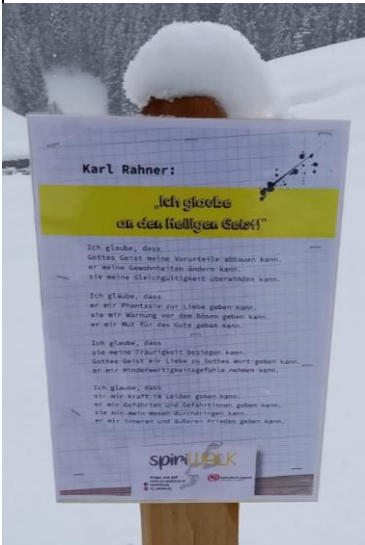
Karl Rahner:

„Ich glaube an den Heiligen Geist!"

Ich glaube, dass
Gottes Geist meine Vorurteile abbauen kann,
er meine Gewohnheiten ändern kann,
sie meine Gleichgültigkeit überwinden kann.

Ich glaube, dass
er mir Phantasie zur Liebe geben kann,
sie mir Warnung vor dem Bösen geben kann,
er mir Mut für das Gute geben kann.

Ich glaube, dass
sie meine Traurigkeit besiegen kann,
Gottes Geist mir Liebe zu Gottes Wort geben kann,
er mir Minderwertigkeitsgefühle nehmen kann.

Ich glaube, dass
sie mir Kraft im Leiden geben kann,
er mir Gefährten und Gefährtinnen geben kann,
sie mir mein Wesen durchdringen kann,
er mir inneren und äußeren Frieden geben kann.

spiriWALK

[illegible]